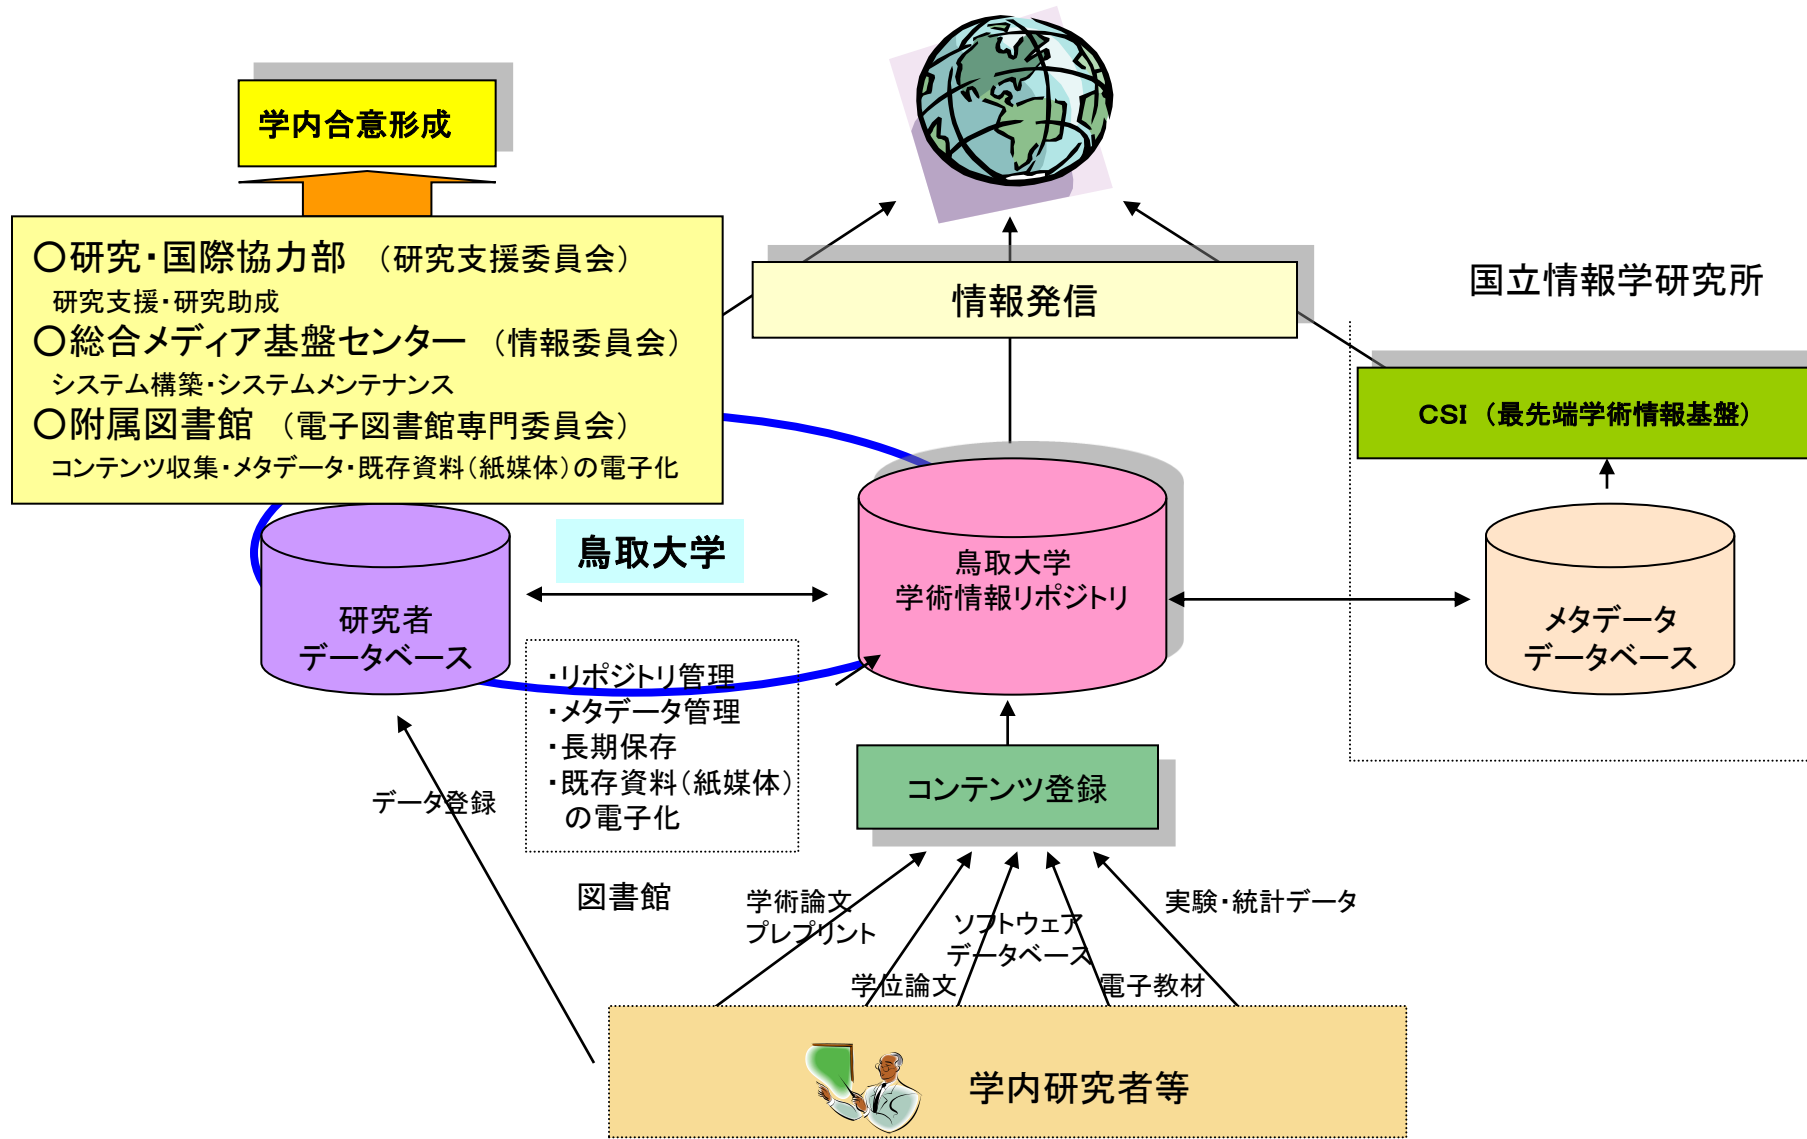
学内合意形成

○研究・国際協力部 （研究支援委員会）
研究支援・研究助成
○総合メディア基盤センター （情報委員会）
システム構築・システムメンテナンス
○附属図書館 （電子図書館専門委員会）
コンテンツ収集・メタデータ・既存資料（紙媒体）の電子化

情報発信

国立情報学研究所

CSI（最先端学術情報基盤）

鳥取大学

研究者
データベース

鳥取大学
学術情報リポジトリ

メタデータ
データベース

・リポジトリ管理
・メタデータ管理
・長期保存
・既存資料（紙媒体）
の電子化

コンテンツ登録

データ登録

図書館

学術論文
プレプリント

学位論文

ソフトウェア
データベース

電子教材

実験・統計データ

学内研究者等